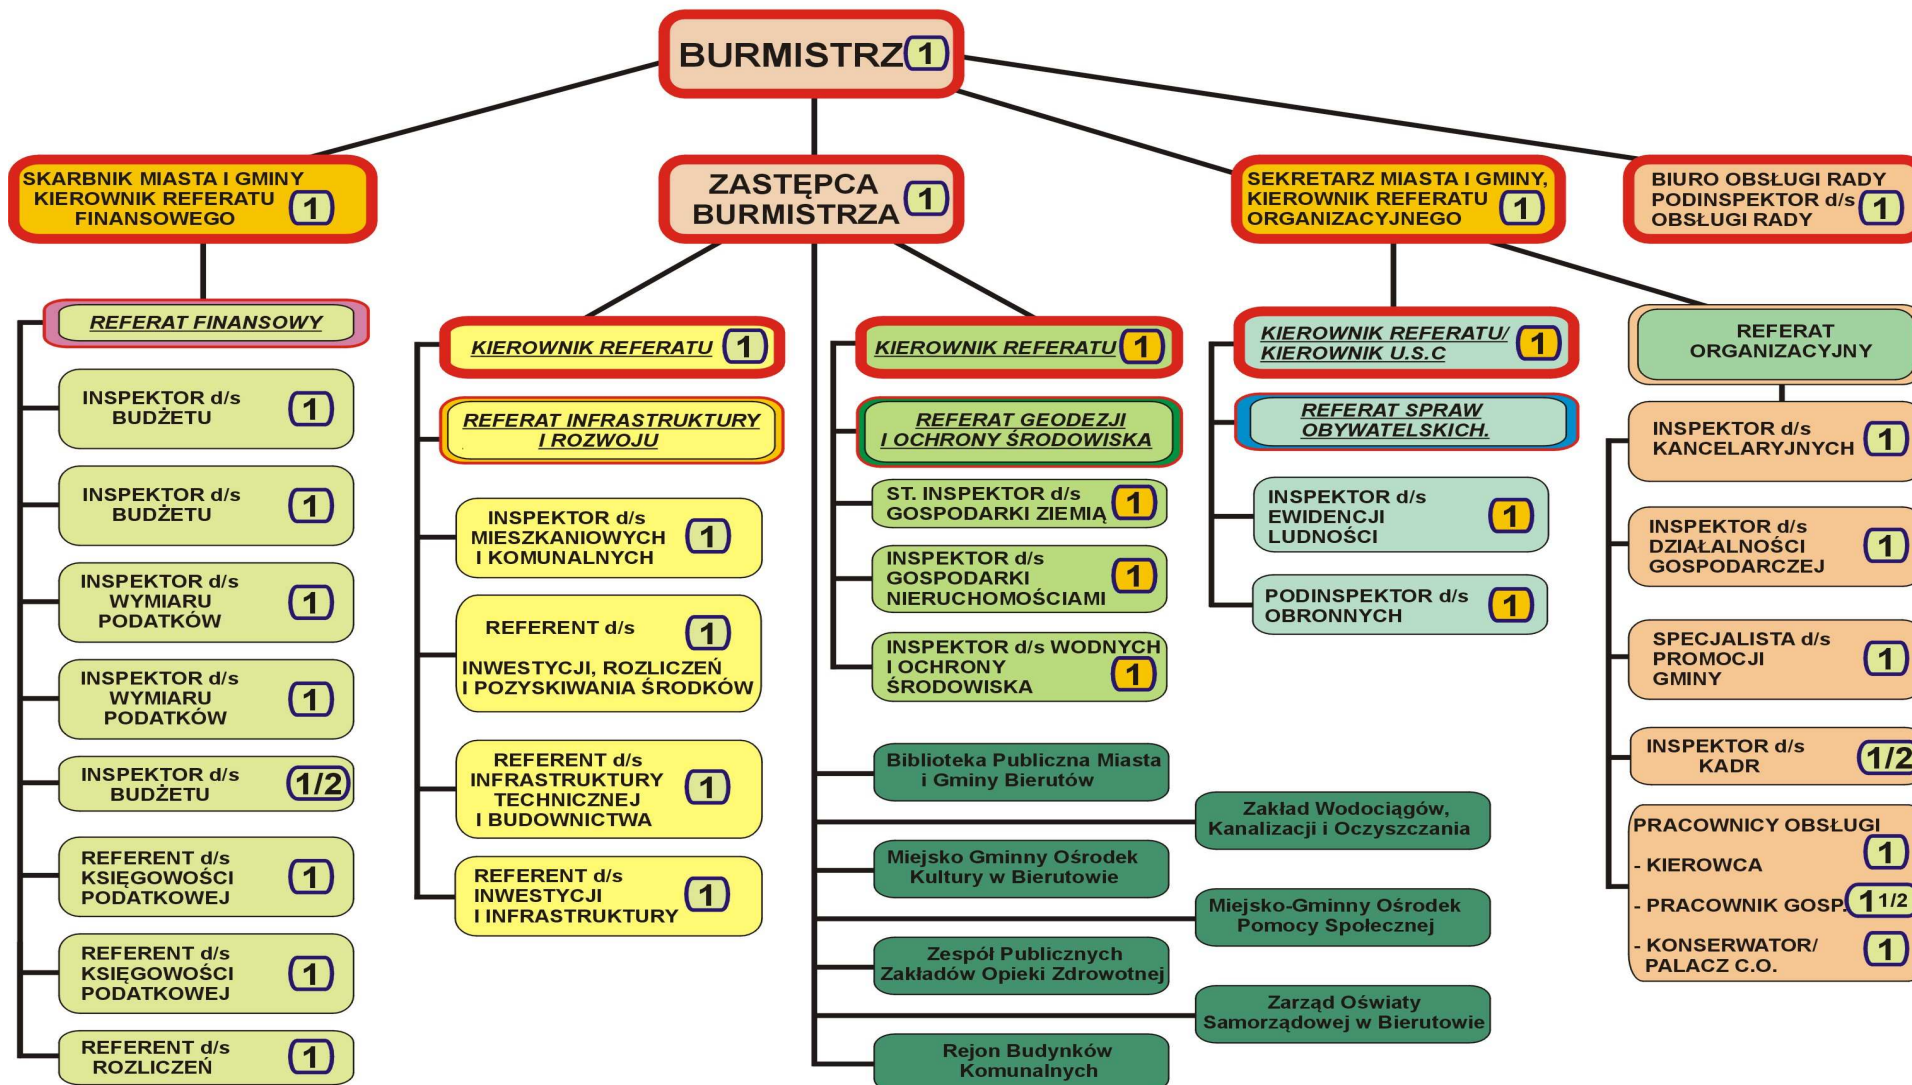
BURMISTRZ 1

SKARBNIK MIASTA I GMINY KIEROWNIK REFERATU FINANSOWEGO 1

ZASTĘPCA BURMISTRZA 1

SEKRETARZ MIASTA I GMINY, KIEROWNIK REFERATU ORGANIZACYJNEGO 1

BIURO OBSŁUGI RADY PODINSPEKTOR d/s OBSŁUGI RADY 1

REFERAT FINANSOWY

INSPEKTOR d/s BUDŻETU 1

INSPEKTOR d/s BUDŻETU 1

INSPEKTOR d/s WYMIARU PODATKÓW 1

INSPEKTOR d/s WYMIARU PODATKÓW 1

INSPEKTOR d/s BUDŻETU 1/2

REFERENT d/s KSIĘGOWOŚCI PODATKOWEJ 1

REFERENT d/s KSIĘGOWOŚCI PODATKOWEJ 1

REFERENT d/s ROZLICZEŃ 1

KIEROWNIK REFERATU 1

REFERAT INFRASTRUKTURY I ROZWOJU

INSPEKTOR d/s MIESZKANIOWYCH I KOMUNALNYCH 1

REFERENT d/s 1 INWESTYCJI, ROZLICZEŃ I POZYSKIWANIA ŚRODKÓW

REFERENT d/s INFRASTRUKTURY TECHNICZNEJ I BUDOWNICTWA 1

REFERENT d/s INWESTYCJI I INFRASTRUKTURY 1

KIEROWNIK REFERATU 1

REFERAT GEODEZJI I OCHRONY ŚRODOWISKA

ST. INSPEKTOR d/s GOSPODARKI ZIEMIĄ 1

INSPEKTOR d/s GOSPODARKI NIERUCHOMOŚCIAMI 1

INSPEKTOR d/s WODNYCH I OCHRONY ŚRODOWISKA 1

KIEROWNIK REFERATU/ KIEROWNIK U.S.C 1

REFERAT SPRAW OBYWATELSKICH.

INSPEKTOR d/s EWIDENCJI LUDNOŚCI 1

PODINSPEKTOR d/s OBRONNYCH 1

REFERAT ORGANIZACYJNY

INSPEKTOR d/s KANCELARYJNYCH 1

INSPEKTOR d/s DZIAŁALNOŚCI GOSPODARCZEJ 1

SPECJALISTA d/s PROMOCJI GMINY 1

INSPEKTOR d/s KADR 1/2

PRACOWNICY OBSŁUGI
- KIEROWCA 1
- PRACOWNIK GOSP. 1 1/2
- KONSERWATOR/ PALACZ C.O. 1

Biblioteka Publiczna Miasta i Gminy Bierutów

Zakład Wodociągów, Kanalizacji i Oczyszczania

Miejsko Gminny Ośrodek Kultury w Bierutowie

Miejsko-Gminny Ośrodek Pomocy Społecznej

Zespół Publicznych Zakładów Opieki Zdrowotnej

Zarząd Oświaty Samorządowej w Bierutowie

Rejon Budynków Komunalnych